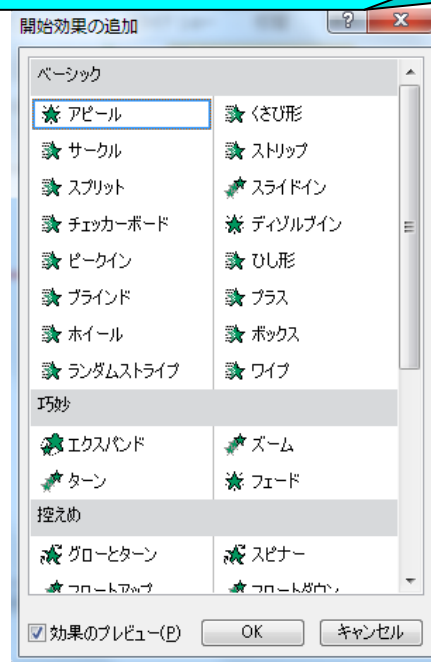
開始効果の追加

?

X

ベーシック

アピール

くさび形

サークル

ストリップ

スプリット

スライドイン

チェッカーボード

ディゾルブイン

ピークイン

ひし形

ブラインド

プラス

ホイール

ボックス

ランダムストライプ

ワイプ

巧妙

エクスパンド

ズーム

ターン

フェード

控えめ

グローとターン

スピナー

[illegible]

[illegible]

効果のプレビュー(P)

OK

キャンセル